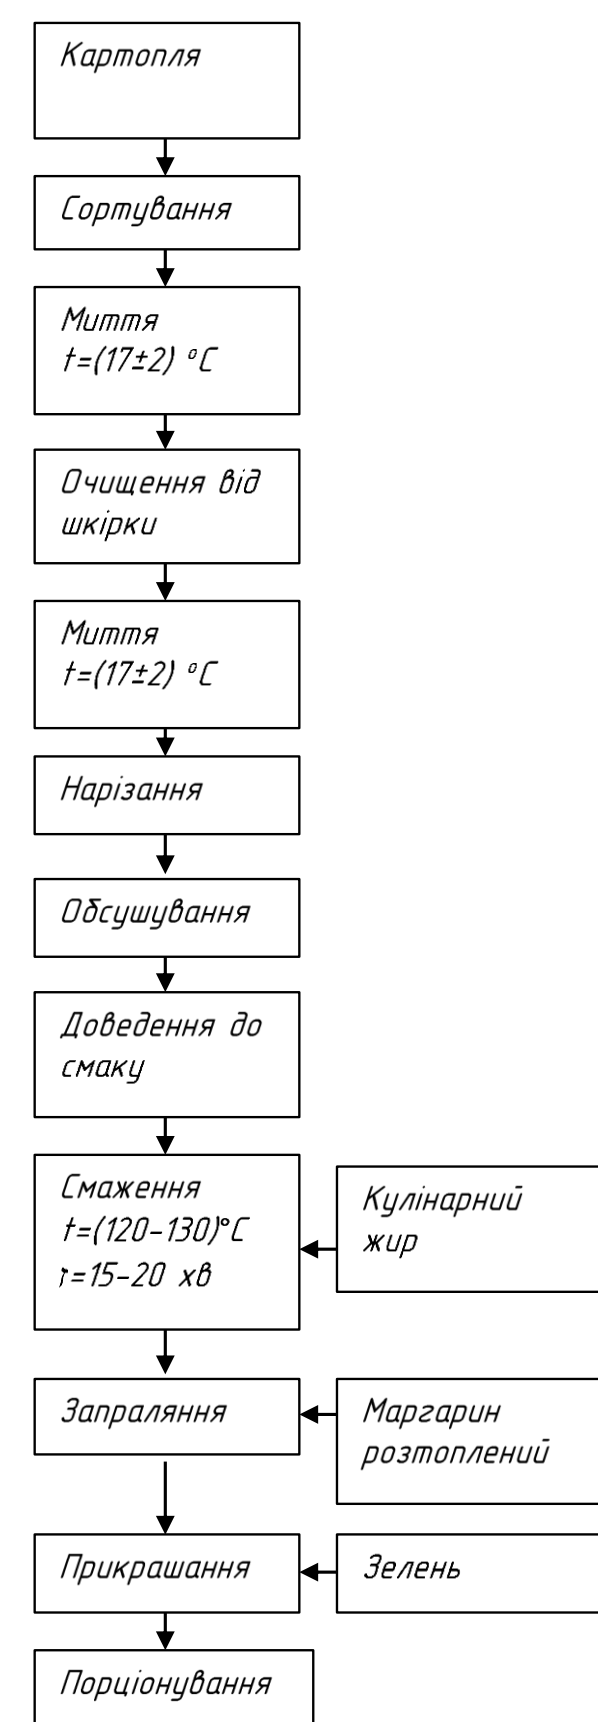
Картопля

Сортування

Миття
$t=(17\pm2)$ °C

Очищення від шкірки

Миття
$t=(17\pm2)$ °C

Нарізання

Обсушування

Доведення до смаку

Смаження
$t=(120-130)$°C
$\tau=15-20$ хв

Кулінарний жир

Запраляння

Маргарин розтоплений

Прикрашання

Зелень

Порціонування